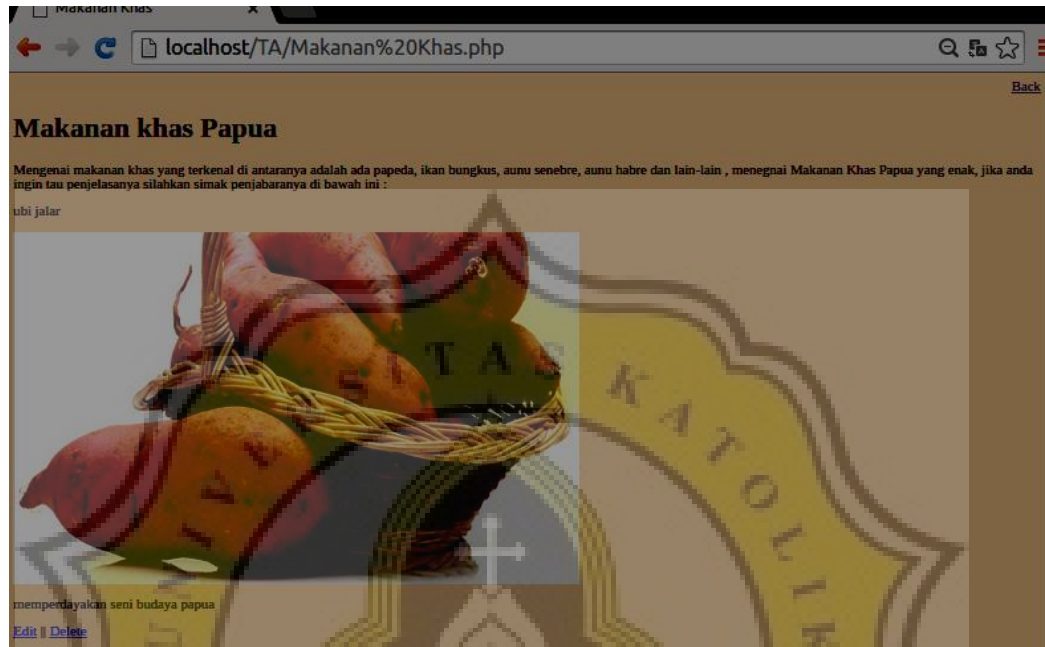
Makanan Khas

localhost/TA/Makanan%20Khas.php

Back

Makanan khas Papua

Mengenai makanan khas yang terkenal di antaranya adalah ada papeda, ikan bungkus, aunu senebre, aunu habre dan lain-lain , menegnai Makanan Khas Papua yang enak, jika anda ingin tau penjelasanya silahkan simak penjabaranya di bawah ini :

ubi jalar

memperdayakan seni budaya papua

Edit || Delete

TAS KATOLIK